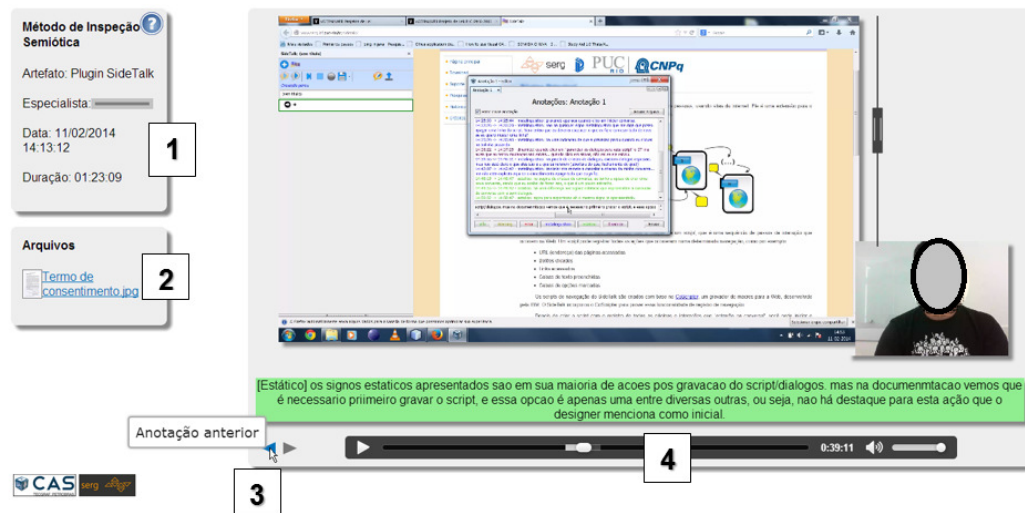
Método de Inspeção Semiótica

Artefato: Plugin SideTalk

Especialista:

Data: 11/02/2014 14:13:12

Duração: 01:23:09

1

Arquivos

Termo de consentimento.jpg

2

serg PUC RIO CNPq

Anotações: Anotação 1

[Estático] os signos estaticos apresentados sao em sua maioria de acoes pos gravacao do script/dialogos. mas na documenmtacao vemos que é necessario priimeiro gravar o script, e essa opcao é apenas uma entre diversas outras, ou seja, nao há destaque para esta ação que o designer menciona como inicial.

Anotação anterior

0:39:11

4

3

CAS serg